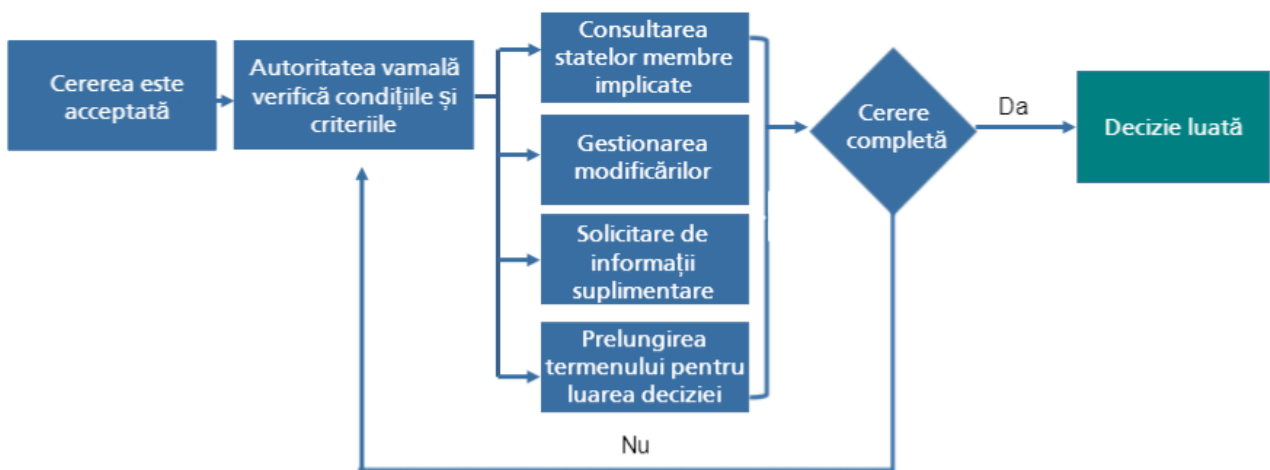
Cererea este acceptată

Autoritatea vamală verifică condițiile și criteriile

Consultarea statelor membre implicate

Gestionarea modificărilor

Solicitare de informații suplimentare

Prelungirea termenului pentru luarea deciziei

Cerere completă

Da

Decizie luată

Nu